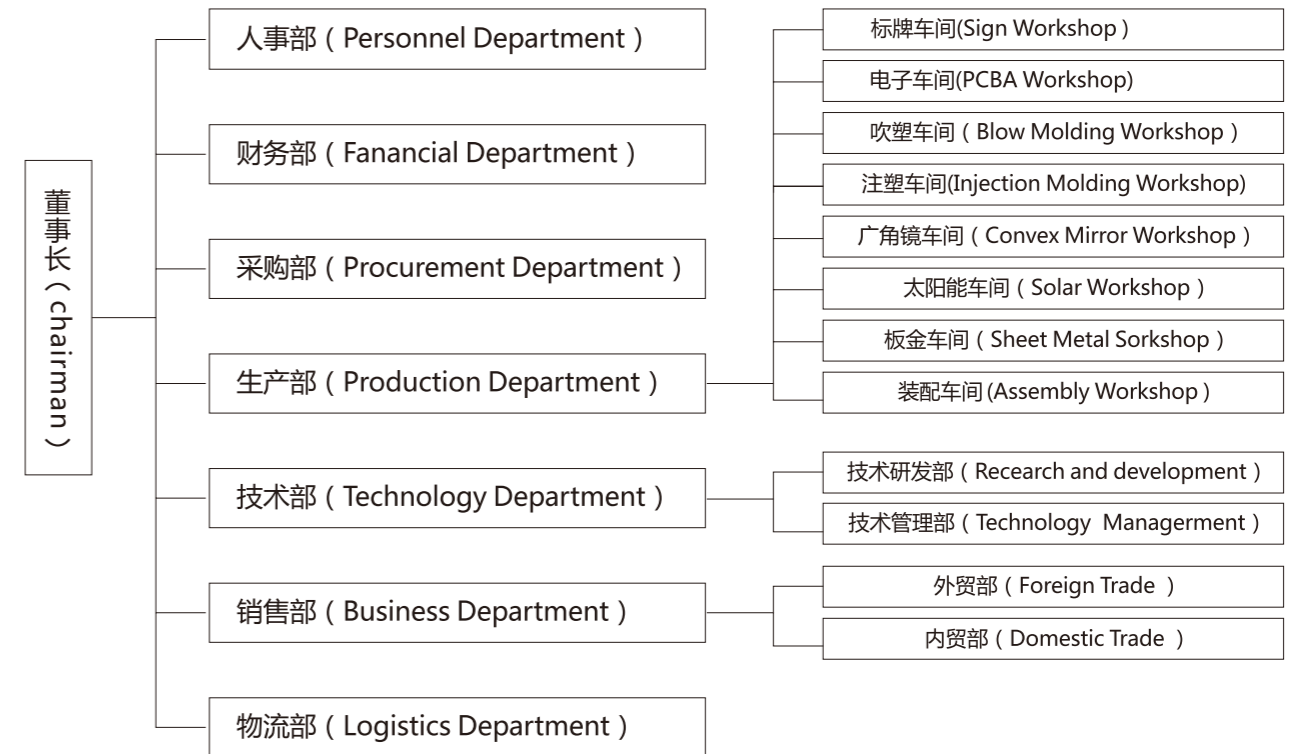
董事长（chairman）

人事部（Personnel Department）

财务部（Fanancial Department）

采购部（Procurement Department）

生产部（Production Department）

标牌车间(Sign Workshop）

电子车间(PCBA Workshop)

吹塑车间（Blow Molding Workshop）

注塑车间(Injection Molding Workshop)

广角镜车间（Convex Mirror Workshop）

太阳能车间（Solar Workshop）

板金车间（Sheet Metal Sorkshop）

装配车间(Assembly Workshop）

技术部（Technology Department）

技术研发部（Recearch and development）

技术管理部（Technology Managerment）

销售部（Business Department）

外贸部（Foreign Trade ）

内贸部（Domestic Trade ）

物流部（Logistics Department）